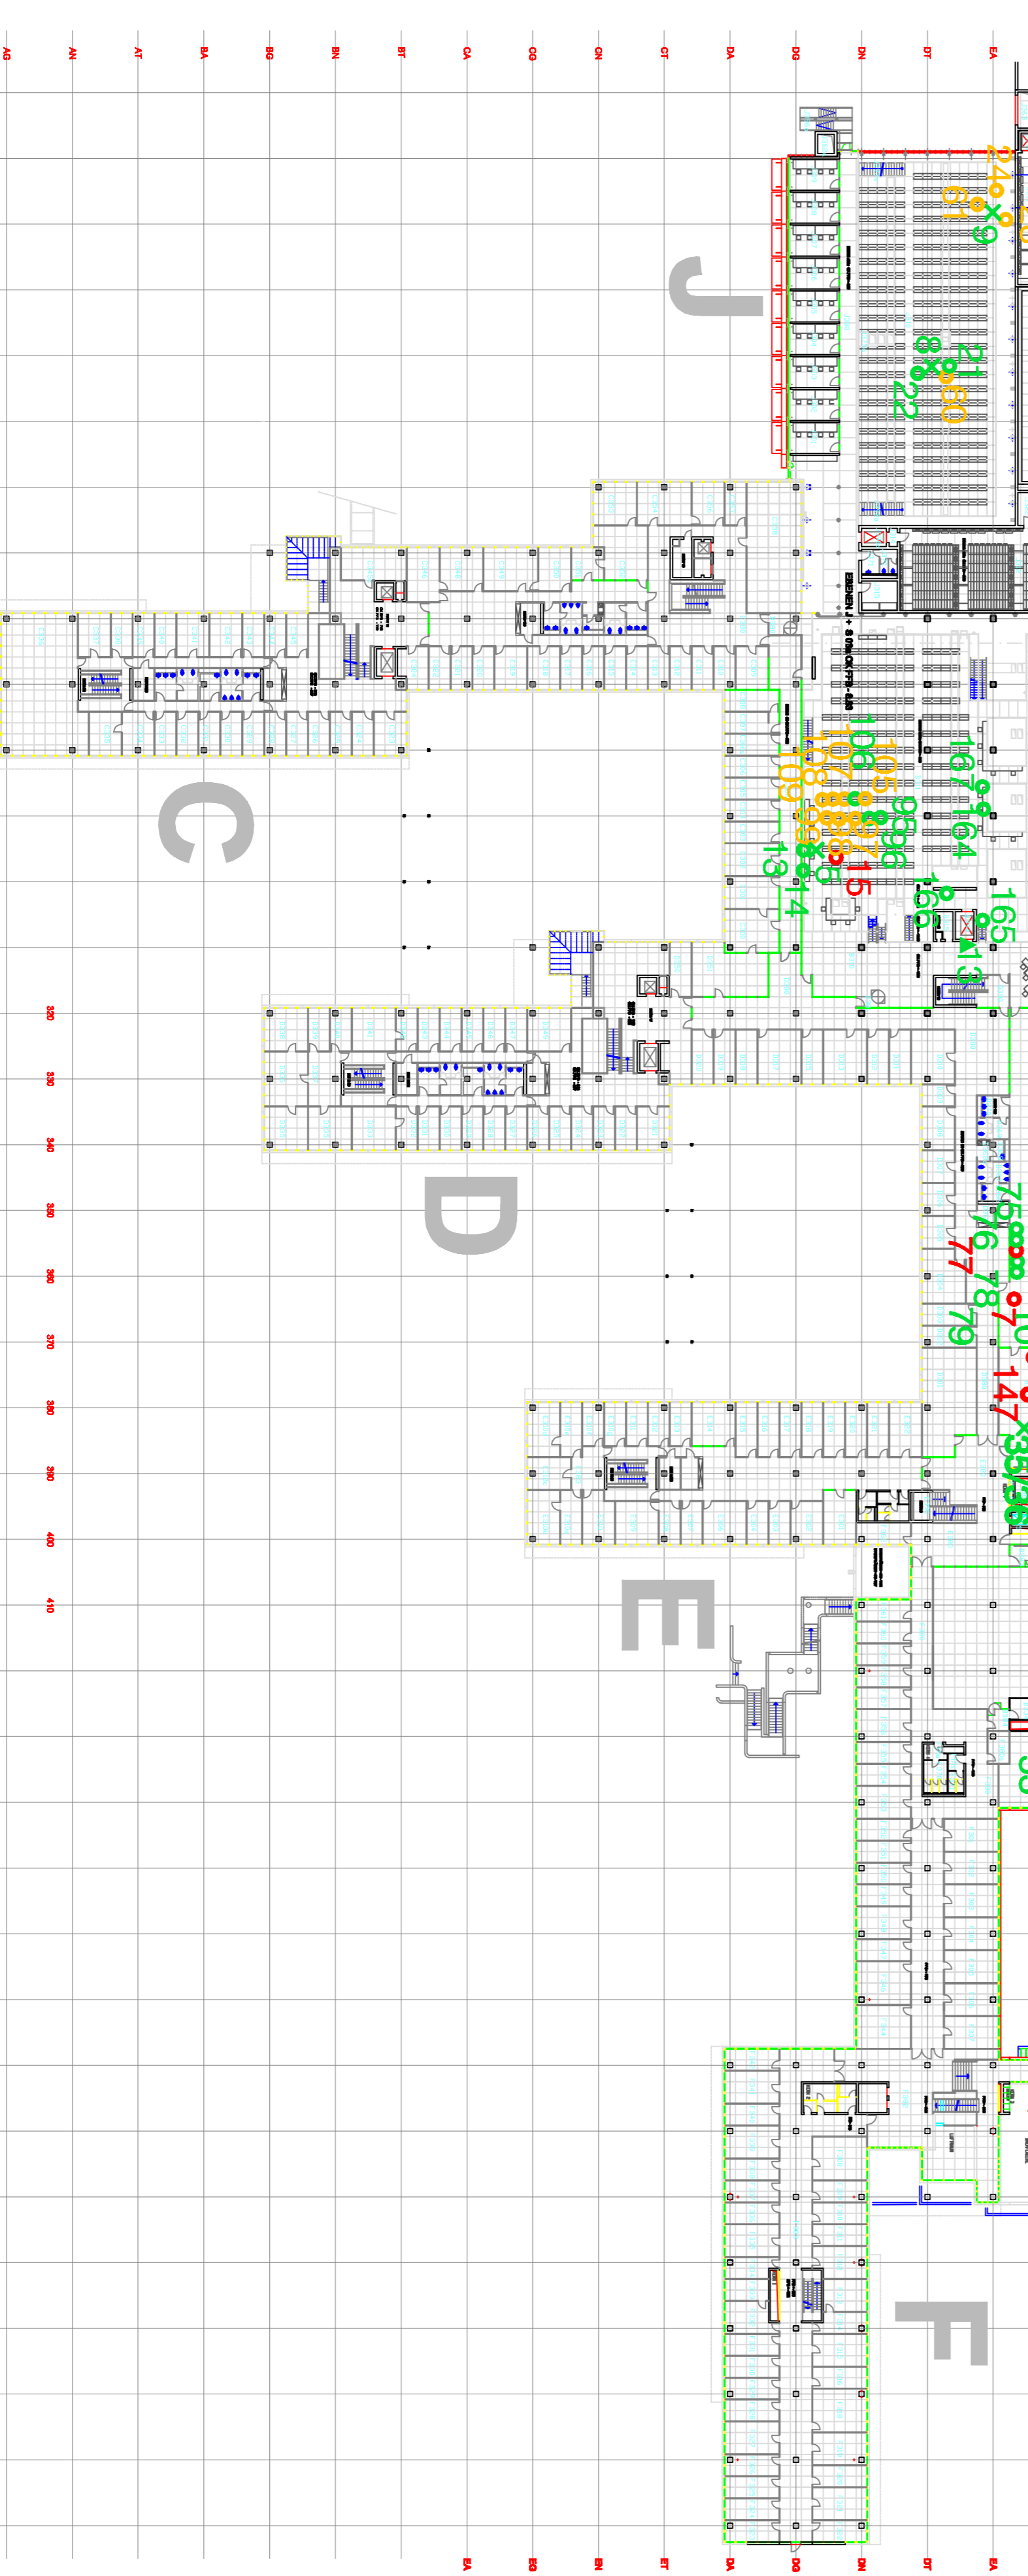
AG
AN
AT
BA
BG
BN
BT
CA
CG
CN
CT
DA
DG
DN
DT
EA

J
C
D
E
F

24
9
61
21
60
8
22

106
105
107
108
109
13
14
15
95
96
97
98
99
167
164
165
166
13

75
76
77
78
79
147
35/36

320
330
340
350
360
370
380
390
400
410

EA
EG
EN
ET
DA
DG
DN
DT
EA